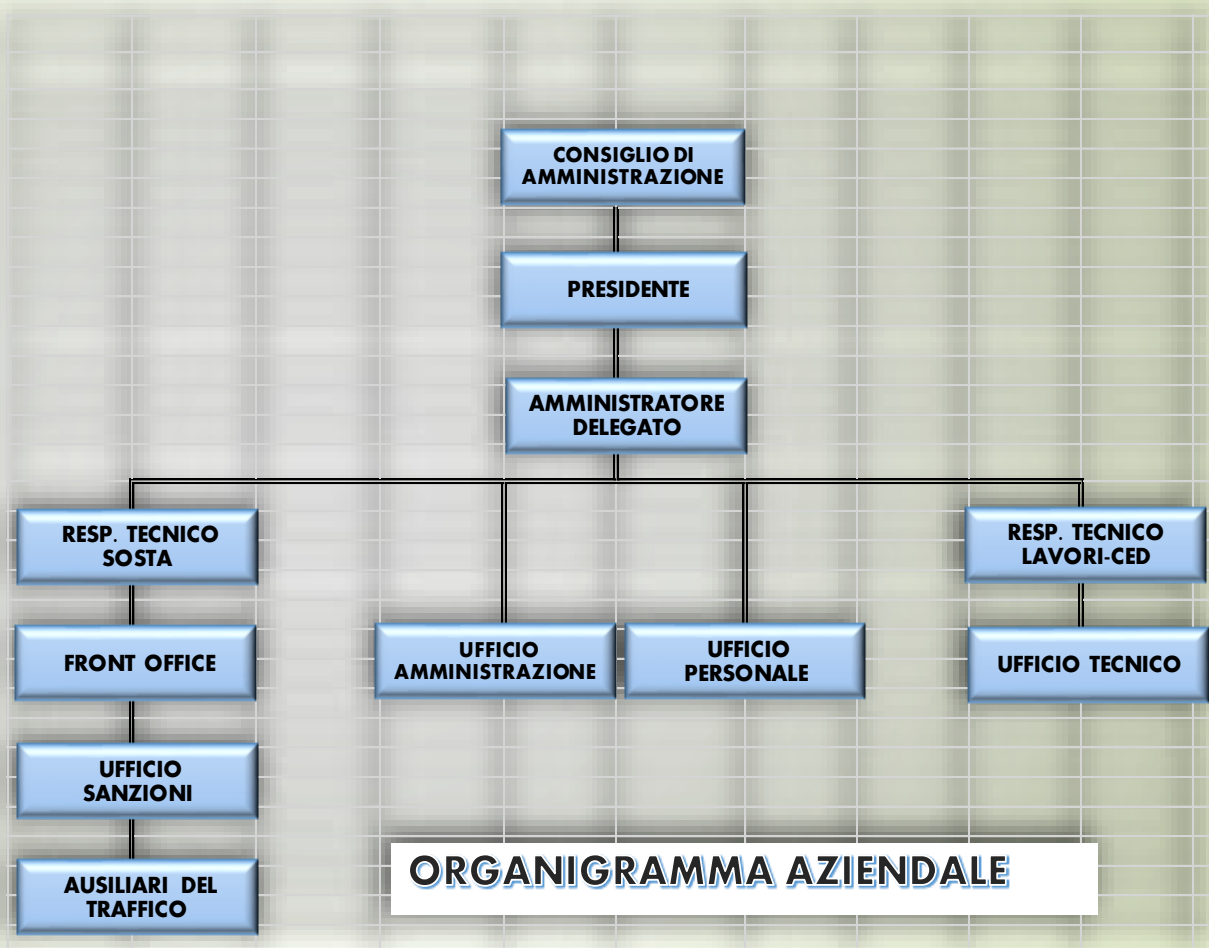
CONSIGLIO DI AMMINISTRAZIONE

PRESIDENTE

AMMINISTRATORE DELEGATO

RESP. TECNICO SOSTA

RESP. TECNICO LAVORI-CED

FRONT OFFICE

UFFICIO AMMINISTRAZIONE

UFFICIO PERSONALE

UFFICIO TECNICO

UFFICIO SANZIONI

AUSILIARI DEL TRAFFICO

ORGANIGRAMMA AZIENDALE